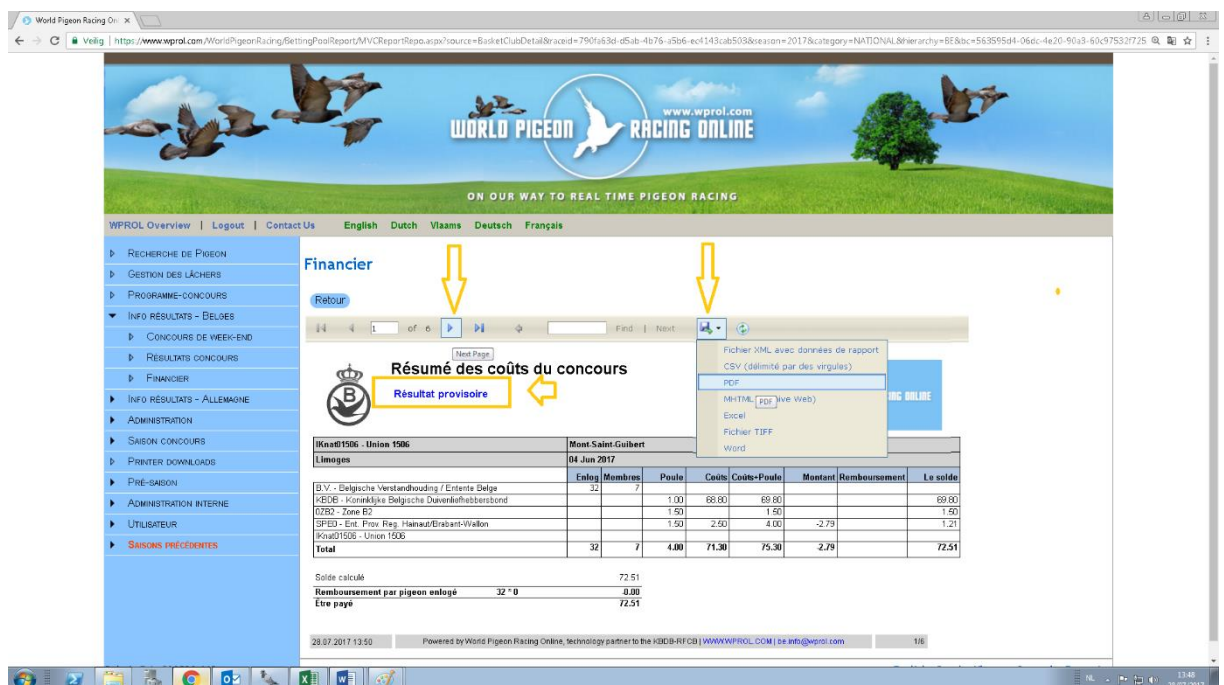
World Pigeon Racing Onl ×

Veilig | https://www.wprol.com/WorldPigeonRacing/BettingPoolReport/MVCReportRepo.aspx?source=BasketClubDetail&raceid=790fa63d-d5ab-4b76-a5b6-ec4143cab508&season=2017&category=NATIONAL&hierarchy=BE&bc=563595d4-06dc-4e20-90a3-60c97532f725

www.wprol.com
WORLD PIGEON RACING ONLINE

ON OUR WAY TO REAL TIME PIGEON RACING

WPROL Overview | Logout | Contact Us English Dutch Vlaams Deutsch Français

Recherche de Pigeon
Gestion des lâchers
Programme-concours
Info résultats - Belges
Concours de week-end
Résultats concours
Financier
Info résultats - Allemagne
Administration
Saison concours
Printer downloads
Pré-saison
Administration interne
Utilisateur
Saisons précédentes

Financier

Retour

1 of 6 Find | Next

Next Page

Fichier XML avec données de rapport
CSV (délimité par des virgules)
PDF
MHTML (archive Web)
Excel
Fichier TIFF
Word

Résumé des coûts du concours

Résultat provisoire

| IKnat01506 - Union 1506 | Mont-Saint-Guibert | | | | | | | |
|---|---|---|---|---|---|---|---|---|
| Limoges | 04 Jun 2017 | | | | | | | |
| | Enlog | Membres | Poule | Coûts | Coûts+Poule | Montant | Remboursement | Le solde |
| B.V. - Belgische Verstandhouding / Entente Belge | 32 | 7 | | | | | | |
| KBDB - Koninklijke Belgische Duivenliefhebbersbond | | | 1.00 | 68.80 | 69.80 | | | 69.80 |
| 0ZB2 - Zone B2 | | | 1.50 | | 1.50 | | | 1.50 |
| SPED - Ent. Prov. Reg. Hainaut/Brabant-Wallon | | | 1.50 | 2.50 | 4.00 | -2.79 | | 1.21 |
| IKnat01506 - Union 1506 | | | | | | | | |
| Total | 32 | 7 | 4.00 | 71.30 | 75.30 | 2.79 | | 72.51 |

Solde calculé 72.51
Remboursement par pigeon enlogé 32 * 0 -0.00
Être payé 72.51

28.07.2017 13:50 Powered by World Pigeon Racing Online, technology partner to the KBDB-RFCB | WWW.WPROL.COM | be.info@wprol.com 1/6

NL 13:48